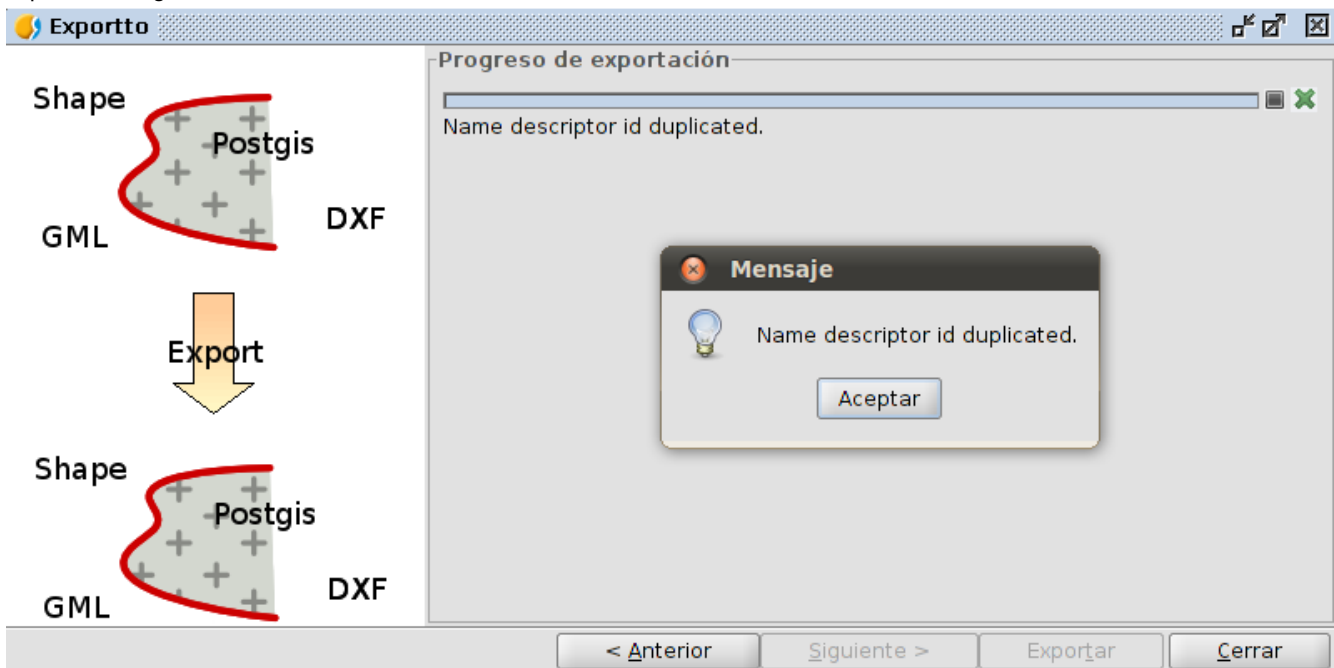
Exportto

Shape
Postgis
GML
DXF

Export

Shape
Postgis
GML
DXF

Progreso de exportación

Name descriptor id duplicated.

Mensaje

Name descriptor id duplicated.

Aceptar

< Anterior
Siguiente >
Exportar
Cerrar